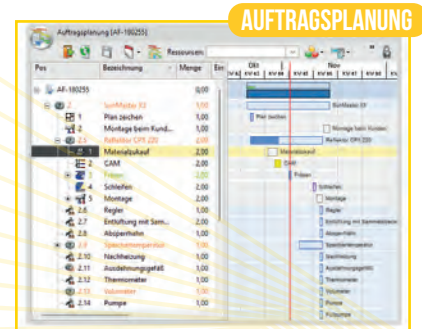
AUFTRAGSPLANUNG

Auftragsplanung [AF-180255]

Ressourcen:

| Pos | Bezeichnung | Menge | Ein |
|---|---|---|---|
| AF-180255 | | | |
| 1 | SunMaster XS | 1,00 | |
| 1 | Plan zeichen | 1,00 | |
| 2 | Montage beim Kund... | 1,00 | |
| 2 | Reflektor CPS 220 | 4,00 | |
| 1 | Materialabruf | 2,00 | |
| 2 | CAM | 2,00 | |
| 3 | Fräsen | 2,00 | |
| 4 | Schleifen | 2,00 | |
| 5 | Montage | 2,00 | |
| 2.6 | Regler | 1,00 | |
| 2.7 | Entlüftung mit Sam... | 1,00 | |
| 2.8 | Absperrhahn | 1,00 | |
| 2.9 | Speichertemperatur | 1,00 | |
| 2.10 | Nachheizung | 1,00 | |
| 2.11 | Ausdehnungsgefäß | 1,00 | |
| 2.12 | Thermometer | 1,00 | |
| 2.13 | Volumeter | 1,00 | |
| 2.14 | Pumpe | 1,00 | |

Okt
Nov
KW 43 KW 44 KW 45 KW 46 KW 47 KW 48

SunMaster XS
Plan zeichen
Montage beim Kunden
Reflektor CPS 220
Materialabruf
CAM
Fräsen
Schleifen
Montage
Regler
Entlüftung mit Sammelbehälter
Absperrhahn
Speichertemperatur
Nachheizung
Ausdehnungsgefäß
Thermometer
Volumeter
Pumpe
Rückschlagventil